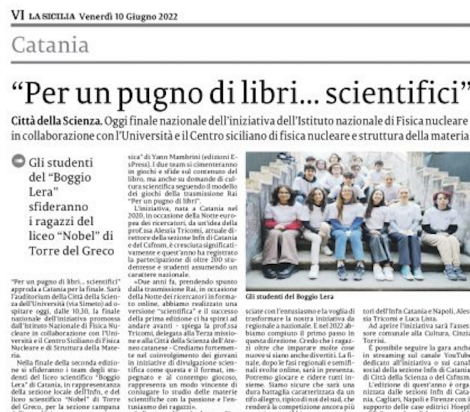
VI LA SICILIA Venerdì 10 Giugno 2022

Catania

"Per un pugno di libri... scientifici"

Città della Scienza. Oggi finale nazionale dell'iniziativa dell'Istituto nazionale di Fisica nucleare in collaborazione con l'Università e il Centro siciliano di fisica nucleare e struttura della materia

Gli studenti del "Boggio Lera" sfideranno i ragazzi del liceo "Nobel" di Torre del Greco

"Per un pugno di libri... scientifici" approda a Catania per la finale. Sarà l'auditorium della Città della Scienza dell'Università (via Simeto) ad ospitare oggi, dalle 10,30, la finale nazionale dell'iniziativa promossa dall'Istituto Nazionale di Fisica Nucleare in collaborazione con l'Università e il Centro Siciliano di Fisica Nucleare e di Struttura della Materia.

Nella finale della seconda edizione si sfideranno i team degli studenti del liceo scientifico "Boggio Lera" di Catania, in rappresentanza della sezione locale dell'Infn, e del liceo scientifico "Nobel" di Torre del Greco, per la sezione campana

sica" di Yann Mambrini (edizioni E-Press). I due team si cimenteranno in giochi e sfide sul contenuto del libro, ma anche su domande di cultura scientifica seguendo il modello dei giochi della trasmissione Rai "Per un pugno di libri".

L'iniziativa, nata a Catania nel 2020, in occasione della Notte europea dei ricercatori, da un'idea della prof.ssa Alessia Tricomi, attuale direttore della sezione Infn di Catania e del Csfnsm, è cresciuta significativamente e quest'anno ha registrato la partecipazione di oltre 200 studentesse e studenti assumendo un carattere nazionale.

«Due anni fa, prendendo spunto dalla trasmissione Rai, in occasione della Notte dei ricercatori in formato online, abbiamo realizzato una versione "scientifica" e il successo della prima edizione ci ha spinti ad andare avanti - spiega la prof.ssa Tricomi, delegata alla Terza missione alla Città della Scienza dell'Ateneo catanese -. Crediamo fortemente nel coinvolgimento dei giovani in iniziative di divulgazione scientifica come questa e il format, ingegnoso e al contempo giocoso, rappresenta un modo vincente di coniugare lo studio delle materie scientifiche con la passione e l'entusiasmo dei ragazzi».

Gli studenti del Boggio Lera

sciate con l'entusiasmo e la voglia di trasformare la nostra iniziativa da regionale a nazionale. E nel 2022 abbiamo compiuto il primo passo in questa direzione. Credo che i ragazzi oltre che imparare molte cose nuove si siano anche divertiti. La finale, dopo le fasi regionali e semifinali svolte online, sarà in presenza. Potremo giocare e ridere tutti insieme. Siamo sicure che sarà una dura battaglia caratterizzata da un tifo allegro, tipico di noi del sud, che renderà la competizione ancora più

tori dell'Infn Catania e Napoli, Alessia Tricomi e Luca Lista.

Ad aprire l'iniziativa sarà l'assessore comunale alla Cultura, Cinzia Torrisi.

È possibile seguire la gara anche in streaming sul canale YouTube dedicato all'iniziativa e sui canali social della sezione Infn di Catania, di Città della Scienza e del Csfnsm.

L'edizione di quest'anno è organizzata dalle sezioni Infn di Catania, Cagliari, Napoli e Firenze con il supporto delle case editrici Hoepli